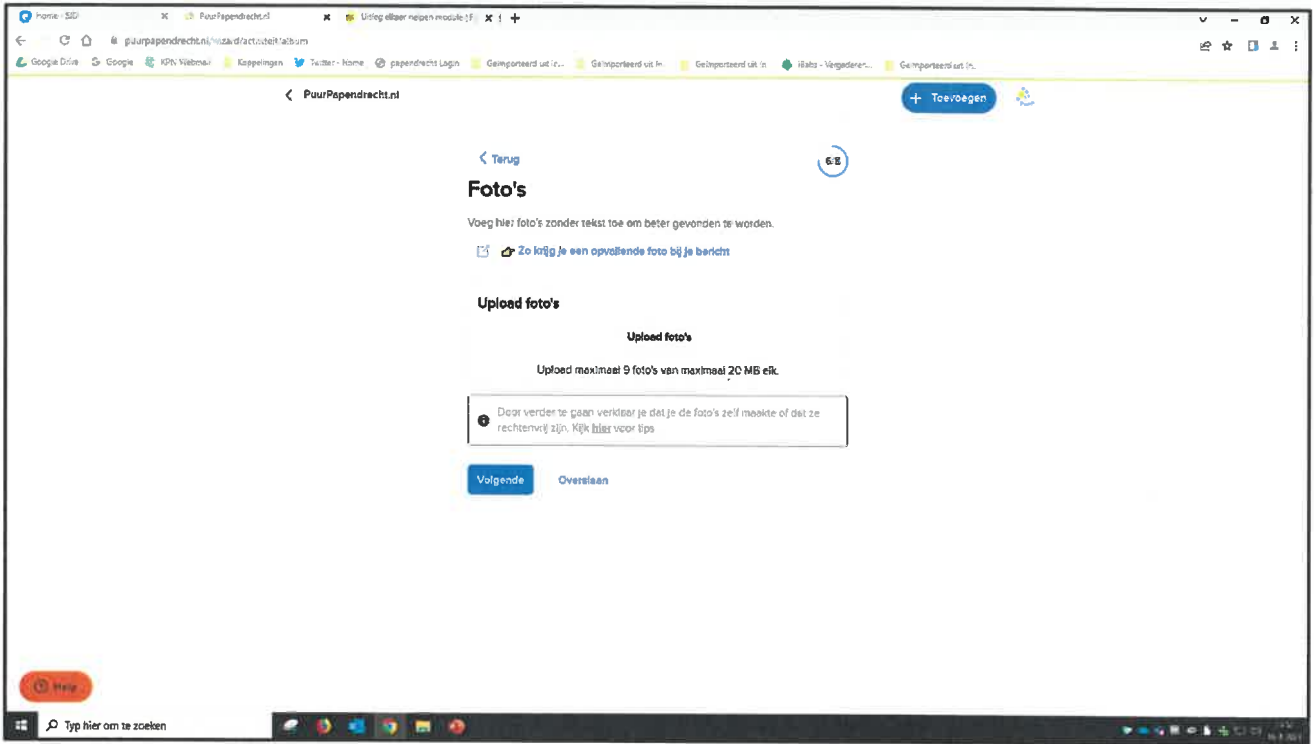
Home - SID ✕ PuurPapendrecht.nl ✕ Uitleg ... module (F ✕ +

puurpapendrecht.nl/wizard/activiteit/album

Google Drive Google KPN Webmail Koppelingen Twitter - Home papendrecht Login Geïmporteerd uit in... Geïmporteerd uit In Geïmporteerd uit In iBabs - Vergaderen... Geïmporteerd uit In...

PuurPapendrecht.nl

+ Toevoegen

Terug

6/8

Foto's

Voeg hier foto's zonder tekst toe om beter gevonden te worden.

Zo krijg je een opvallende foto bij je bericht

Upload foto's

Upload foto's

Upload maximaal 9 foto's van maximaal 20 MB elk.

Door verder te gaan verklaar je dat je de foto's zelf maakte of dat ze rechtenvrij zijn. Kijk hier voor tips

Volgende

Overslaan

Help

Typ hier om te zoeken